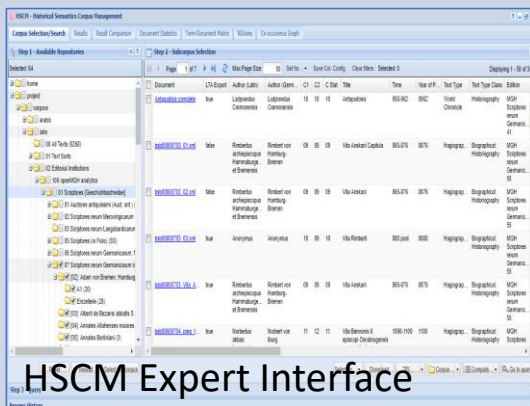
HSCM - Historical Semantics Corpus Management

Corpus Selection/Search | Results | Result Comparison | Document Statistics | Term-Document Matrix | NGrams | Co-occurrence Graph

Step 1 - Available Repositories

Selected: 64

home
project
corpora
arabic
latin
00 All Texts (8260)
01 Text Sorts
02 Editorial Institutions
100 openMGH analytics
01 Scriptores [Geschichtsschreiber]
01 Auctores antiquissimi (Auct. ant.)
02 Scriptores rerum Merovingicarum
03 Scriptores rerum Langobardicarum
05 Scriptores (in Folio) (SS)
06 Scriptores rerum Germanicarum
07 Scriptores rerum Germanicarum n
[02] Adam von Bremen, Hamburg
4.1 (20)
Einzeltexte (28)
[03] Albert de Bezanis abbatis S
[04] Annales Altahenses maiores
[05] Annales Bertiniani (3)

Step 2 - Subcorpus Selection

Page 1 of 7 | Max Page Size 50 | Set to | Save Col. Config | Clear filters | Selected: 5 | Displaying 1 - 50 of 3

| Document | LTA Export | Author (Latin) | Author (Germ... | C1 | C2 | C Stat | Title | Time | Year of P... | Text Type | Text Type Class | Edition |
|---|---|---|---|---|---|---|---|---|---|---|---|---|
| Antapodosis complete | true | Liutprandus Cremonensis | Liutprand von Cremona | 10 | 10 | 10 | Antapodosis | 955-962 | 0962 | World Chronicle | | MGH Scriptores rerum Germanic... 41 |
| bsb00000793_01.xml | false | Rimbertus archiepiscopus Hammaburge... et Bremensis | Rimbert von Hamburg-Bremen | 09 | 09 | 09 | Vita Anskarii Capitula | 865-876 | 0876 | Hagiograp... | Biographical Historiography | MGH Scriptores rerum Germanic... 55 |
| bsb00000793_02.xml | false | Rimbertus archiepiscopus Hammaburge... et Bremensis | Rimbert von Hamburg-Bremen | 09 | 09 | 09 | Vita Anskarii | 865-876 | 0876 | Hagiograp... | Biographical Historiography | MGH Scriptores rerum Germanic... 55 |
| bsb00000793_03.xml | true | Anonymus | Anonymus | 10 | 09 | 10 | Vita Rimberti | 900 post | 0900 | Hagiograp... | Biographical Historiography | MGH Scriptores rerum Germanic... 55 |
| bsb00000793_Vita_A... | false | Rimbertus archiepiscopus Hammaburge... et Bremensis | Rimbert von Hamburg-Bremen | 09 | 09 | 09 | Vita Anskarii | 865-876 | 0876 | Hagiograp... | Biographical Historiography | MGH Scriptores rerum Germanic... 55 |
| bsb00000794_pars_1... | true | Norbertus abbas | Norbert von Iburg | 11 | 12 | 11 | Vita Bennonis II. episcopi Osnabrugensis | 1090-1100 | 1100 | Hagiograp... | Biographical Historiography | MGH Scriptores |

Step 3 Query

HSCM Expert Interface